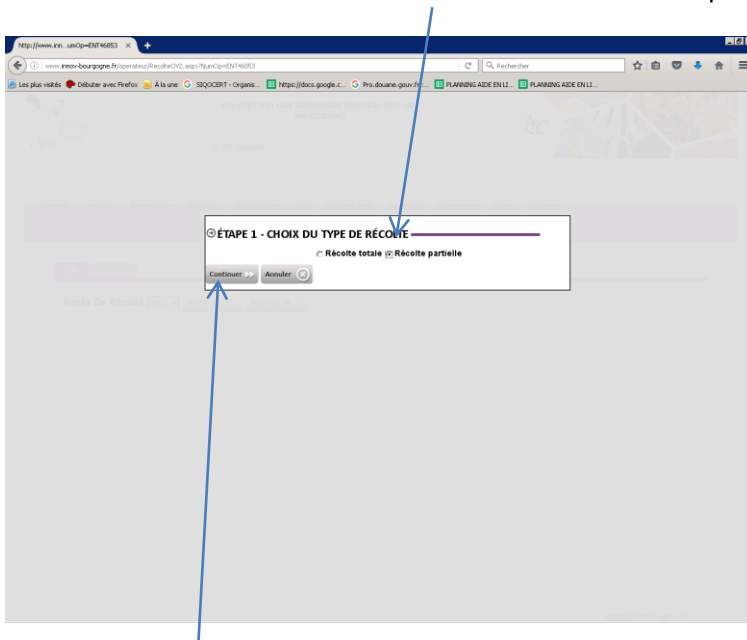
http://www.inn...umOp=ENT46853

www.innov-bourgogne.fr/operateur/RecolteOY2.aspx?NumOp=ENT46853

Rechercher

Les plus visités Débuter avec Firefox À la une SIQOCERT - Organis... https://docs.google.c... Pro.douane.gouv.fr/... PLANNING AIDE EN LI... PLANNING AIDE EN LI...

ÉTAPE 1 - CHOIX DU TYPE DE RÉCOLTE

Récolte totale Récolte partielle

Continuer Annuler